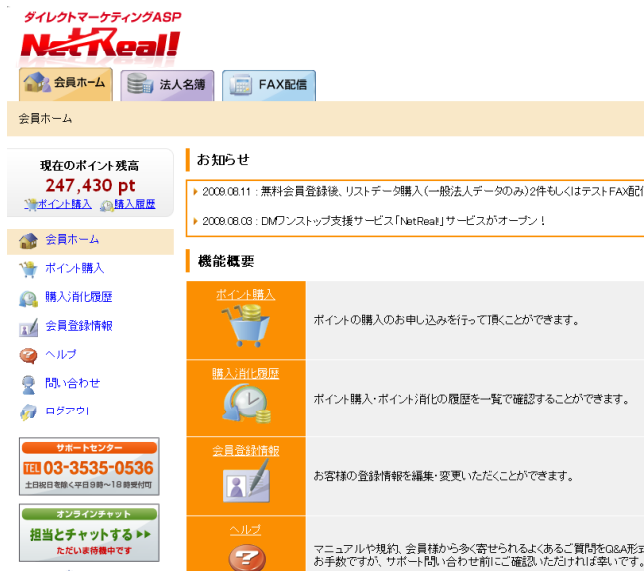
ダイレクトマーケティングASP
NetReal!

会員ホーム
法人名簿
FAX配信

会員ホーム

現在のポイント残高
247,430 pt
ポイント購入 購入履歴

会員ホーム
ポイント購入
購入消化履歴
会員登録情報
ヘルプ
問い合わせ
ログアウト

サポートセンター
TEL 03-3535-0536
土日祝日を除く平日9時～18時受付可

オンラインチャット
担当とチャットする▶▶
ただいま待機中です

お知らせ

2009.08.11：無料会員登録後、リストデータ購入（一般法人データのみ）2件もしくはテストFAX配信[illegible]

2009.08.03：DMワンストップ支援サービス「NetReal!」サービスがオープン！

機能概要

| ポイント購入 | ポイントの購入のお申し込みを行って頂くことができます。 |
|---|---|
| 購入消化履歴 | ポイント購入・ポイント消化の履歴を一覧で確認することができます。 |
| 会員登録情報 | お客様の登録情報を編集・変更いただくことができます。 |
| ヘルプ | マニュアルや規約、会員様から多く寄せられるよくあるご質問をQ&A形式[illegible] お手数ですが、サポート問い合わせ前にご確認いただければ幸いです。 |